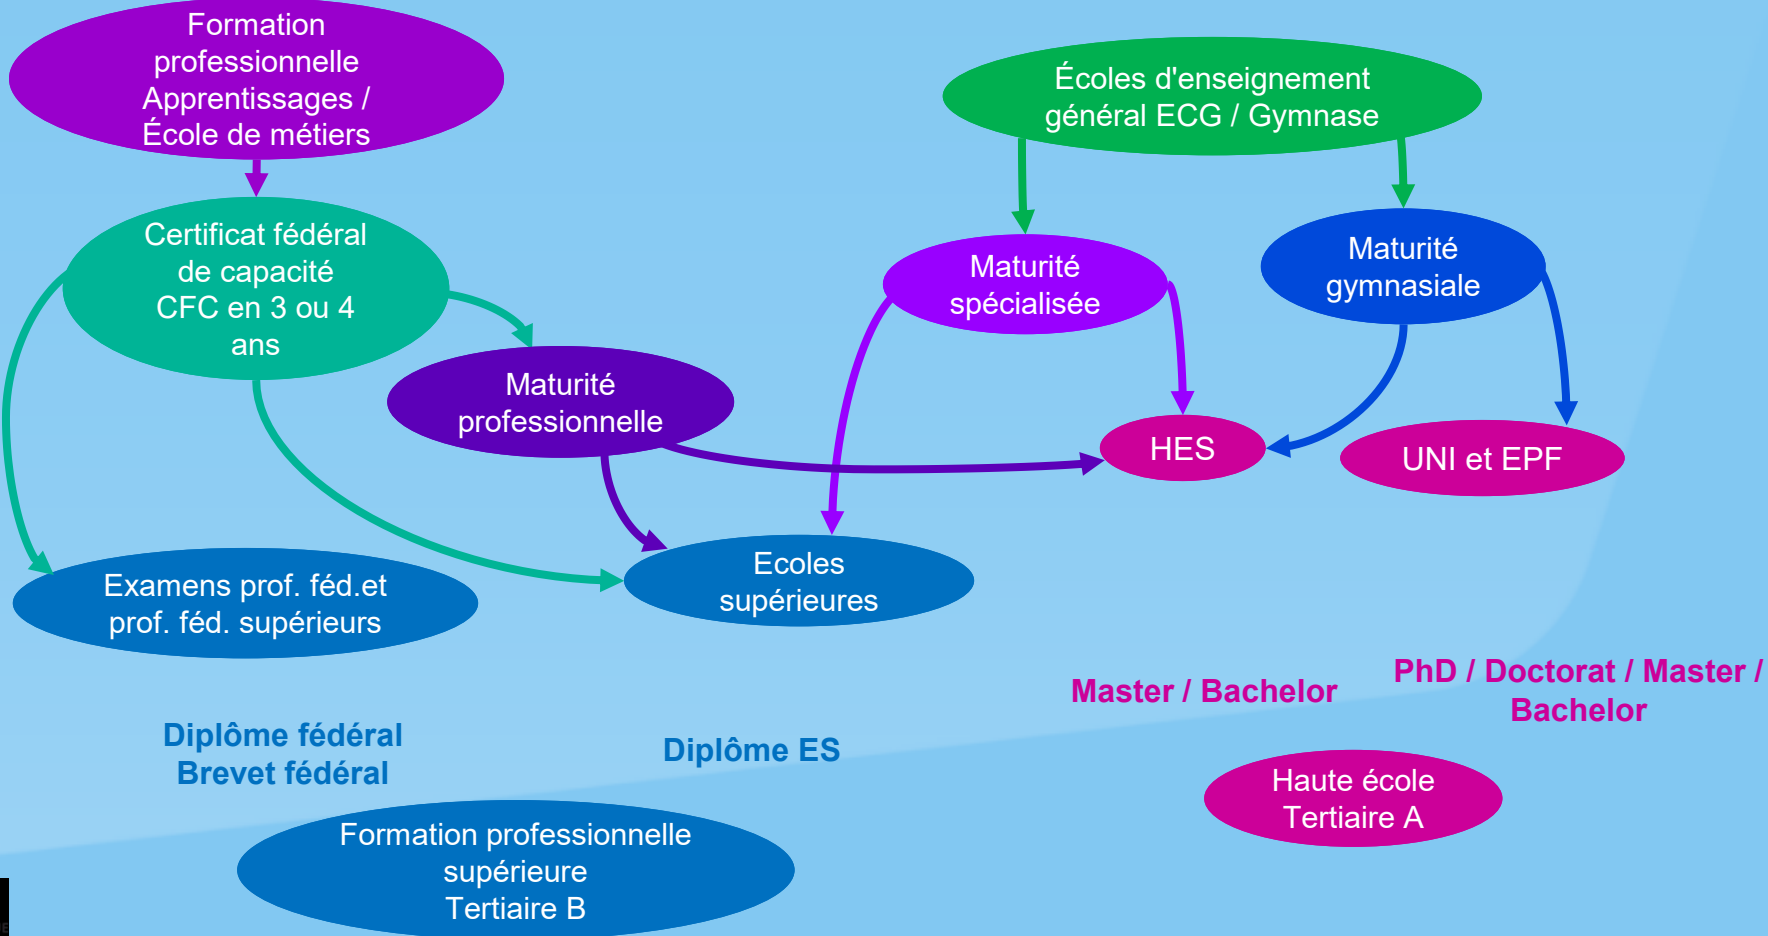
Formation professionnelle Apprentissages / École de métiers

Écoles d'enseignement général ECG / Gymnase

Certificat fédéral de capacité CFC en 3 ou 4 ans

Maturité spécialisée

Maturité gymnasiale

Maturité professionnelle

HES

UNI et EPF

Examens prof. féd.et prof. féd. supérieurs

Ecoles supérieures

Master / Bachelor

PhD / Doctorat / Master / Bachelor

Diplôme fédéral
Brevet fédéral

Diplôme ES

Haute école Tertiaire A

Formation professionnelle supérieure Tertiaire B